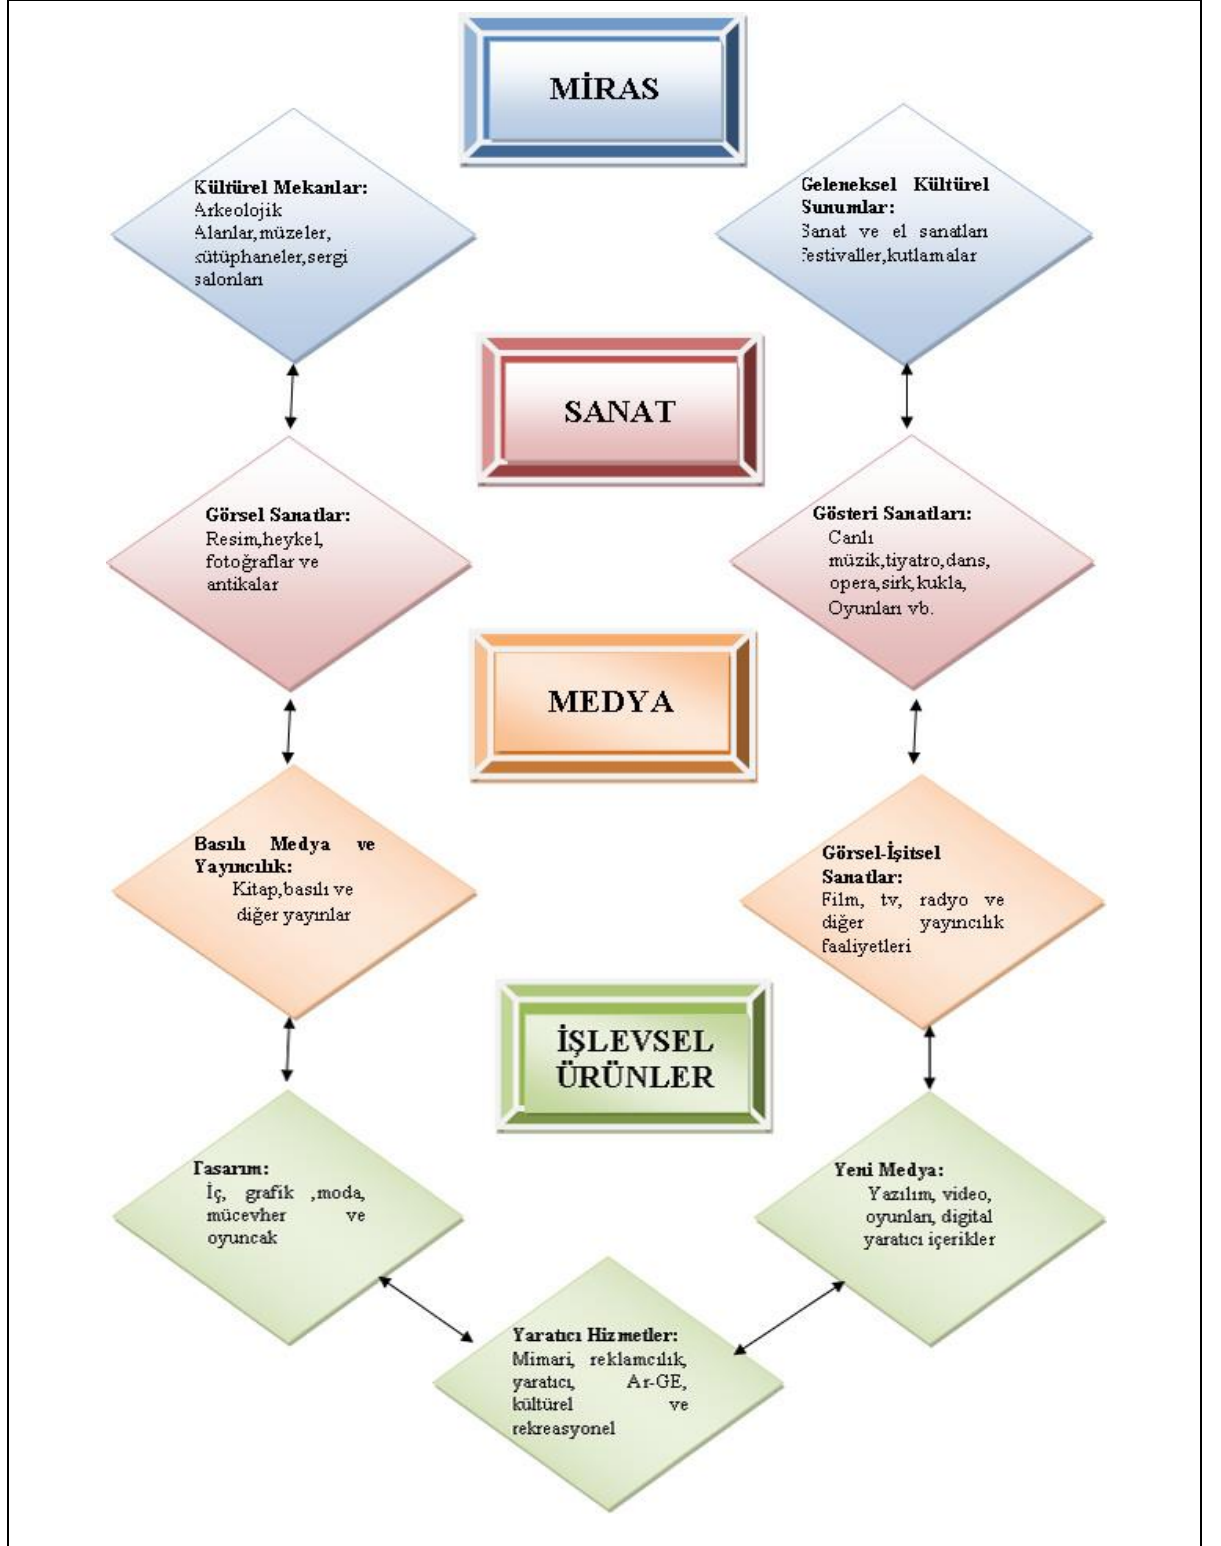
MİRAS

Kültürel Mekanlar: Arkeolojik Alanlar, müzeler, kütüphaneler, sergi salonları

Geleneksel Kültürel Sunumlar: Sanat ve el sanatları Festivaller, kutlamalar

SANAT

Görsel Sanatlar: Resim, heykel, fotoğraflar ve antikalar

Gösteri Sanatları: Canlı müzik, tiyatro, dans, opera, sirk, kukla, Oyunları vb.

MEDYA

Basılı Medya ve Yayıncılık: Kitap, basılı ve diğer yayınlar

Görsel-İşitsel Sanatlar: Film, tv, radyo ve diğer yayıncılık faaliyetleri

İŞLEVSEL ÜRÜNLER

Tasarım: İç, grafik, moda, mücevher ve oyuncak

Yeni Medya: Yazılım, video, oyunları, digital yaratıcı içerikler

Yaratıcı Hizmetler: Mimari, reklamcılık, yaratıcı, Ar-GE, kültürel ve rekreasyonel